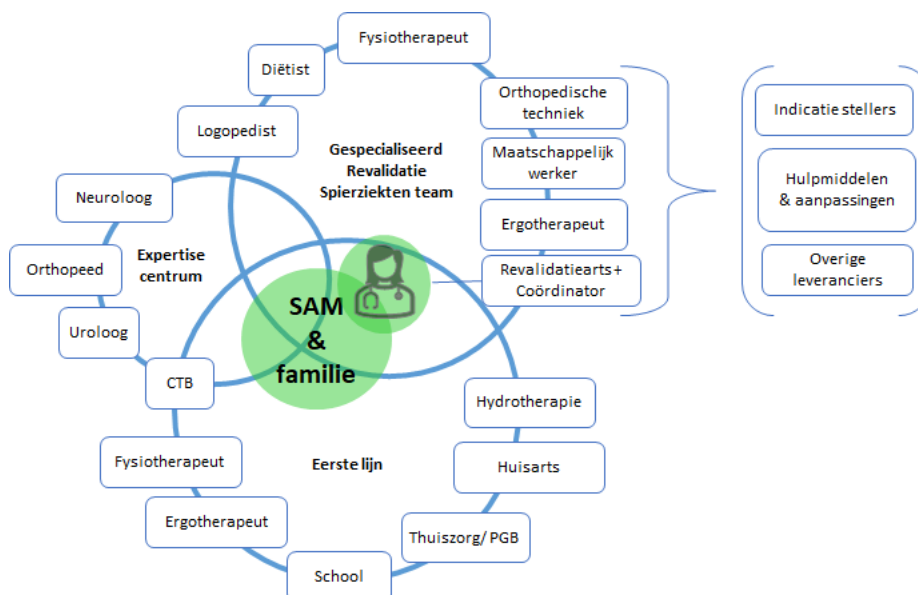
Fysiotherapeut

Diëtist

Logopedist

Gespecialiseerd Revalidatie Spierziekten team

Orthopedische techniek

Maatschappelijk werker

Ergotherapeut

Revalidatiearts + Coördinator

Indicatie stellers

Hulpmiddelen & aanpassingen

Overige leveranciers

Neuroloog

Expertise centrum

Orthopeed

Uroloog

SAM & familie

CTB

Hydrotherapie

Huisarts

Eerste lijn

Fysiotherapeut

Ergotherapeut

Thuiszorg/ PGB

School